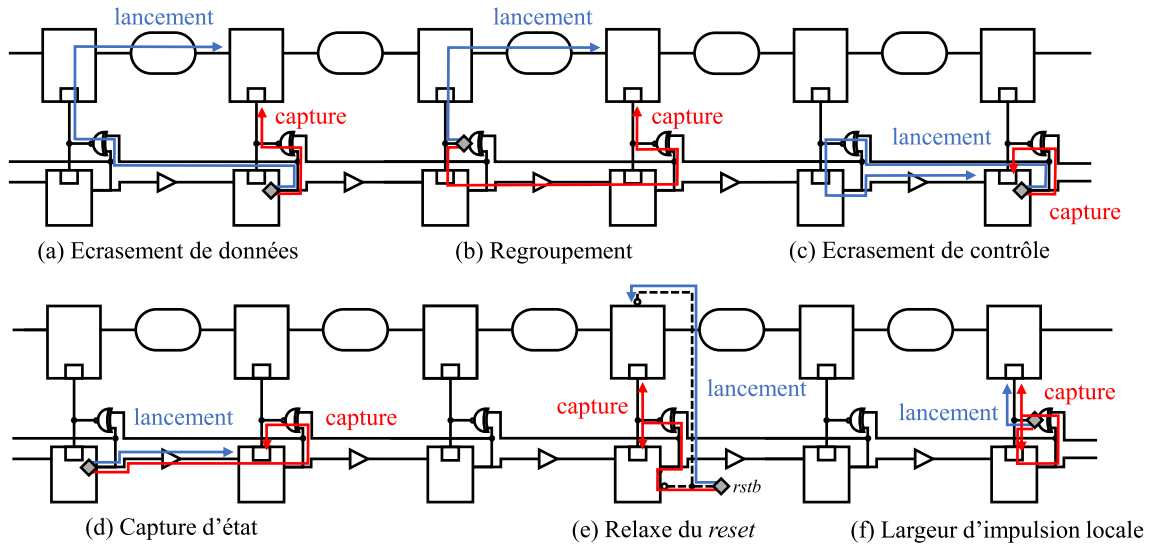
lancement

capture

lancement

capture

lancement

capture

(a) Ecrasement de données

(b) Regroupement

(c) Ecrasement de contrôle

lancement

capture

capture

lancement

rstb

lancement

capture

(d) Capture d'état

(e) Relaxe du *reset*

(f) Largeur d'impulsion locale